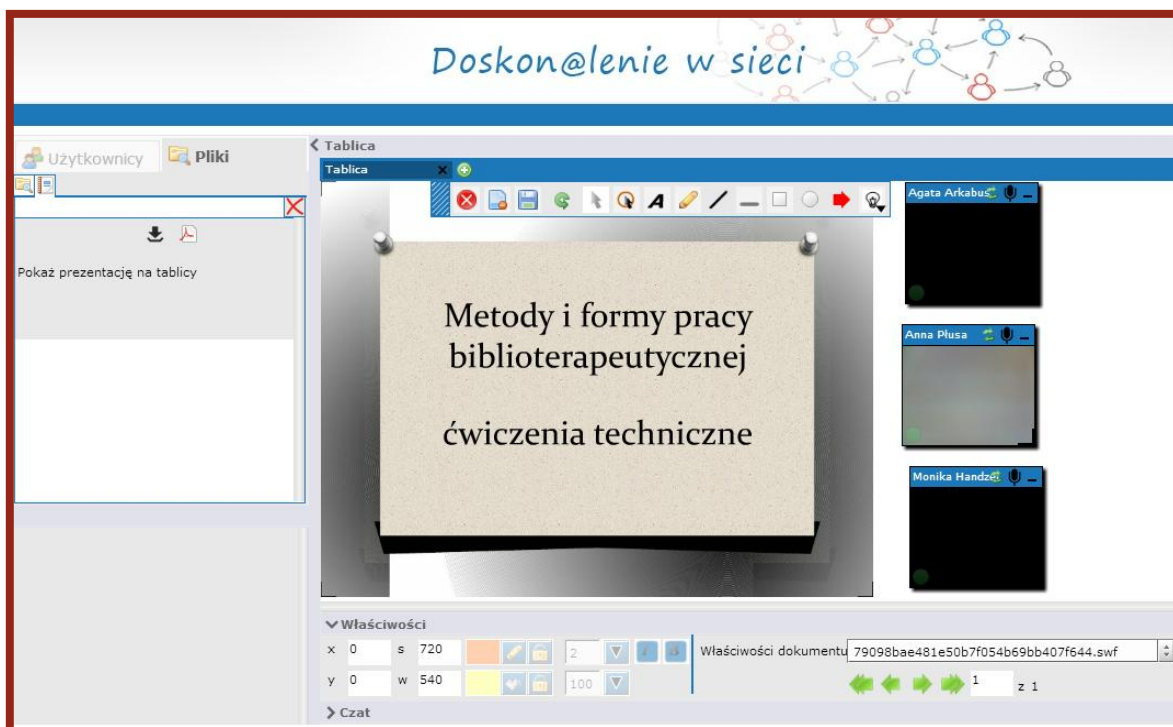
Doskon@lenie w sieci

Użytkownicy Pliki

Pokaż prezentację na tablicy

Tablica

Tablica

Metody i formy pracy biblioterapeutycznej

ćwiczenia techniczne

Agata Arkabus

Anna Płusa

Monika Handz

Właściwości

x 0 s 720 2

y 0 w 540 100

Właściwości dokumentu 79098bae481e50b7f054b69bb407f644.swf

1 z 1

Czat